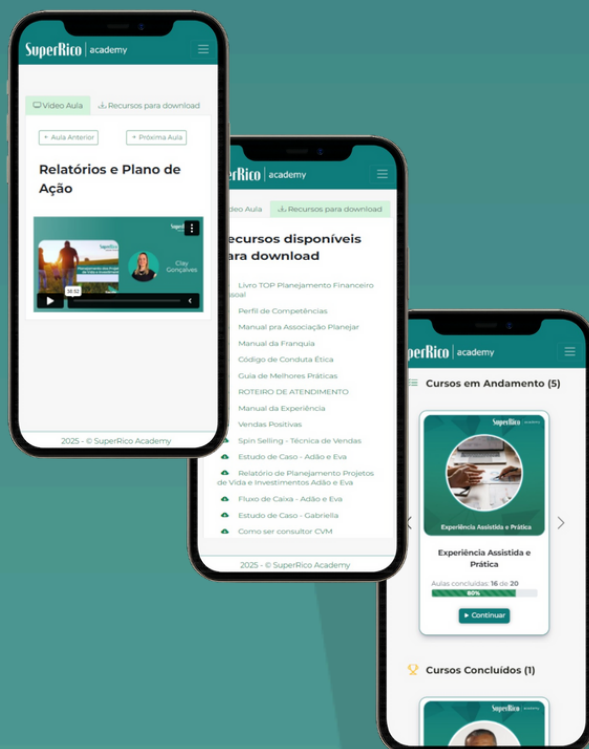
SuperRico | academy

Vídeo Aula
Recursos para download

« Aula Anterior
» Próxima Aula

Relatórios e Plano de Ação

SuperRico
Planejamento dos Projetos de Vida e Investimentos
Clay Gonçalves
16:32

2025 - © SuperRico Academy

perRico | academy

deo Aula
Recursos para download

ecursos disponíveis ara download

Livro TOP Planejamento Financeiro ssoal
Perfil de Competências
Manual pra Associação Planejar
Manual da Franquia
Código de Conduta Ética
Guia de Melhores Práticas
ROTEIRO DE ATENDIMENTO
Manual da Experiência
Vendas Positivas
Spin Selling - Técnica de Vendas
Estudo de Caso - Adão e Eva
Relatório de Planejamento Projetos de Vida e Investimentos Adão e Eva
Fluxo de Caixa - Adão e Eva
Estudo de Caso - Gabriella
Como ser consultor CVM

2025 - © SuperRico Academy

perRico | academy

Cursos em Andamento (5)

SuperRico | academy
Experiência Assistida e Prática

Experiência Assistida e Prática
Aulas concluídas: 16 de 20
80%
Continuar

Cursos Concluídos (1)

SuperRico | academy